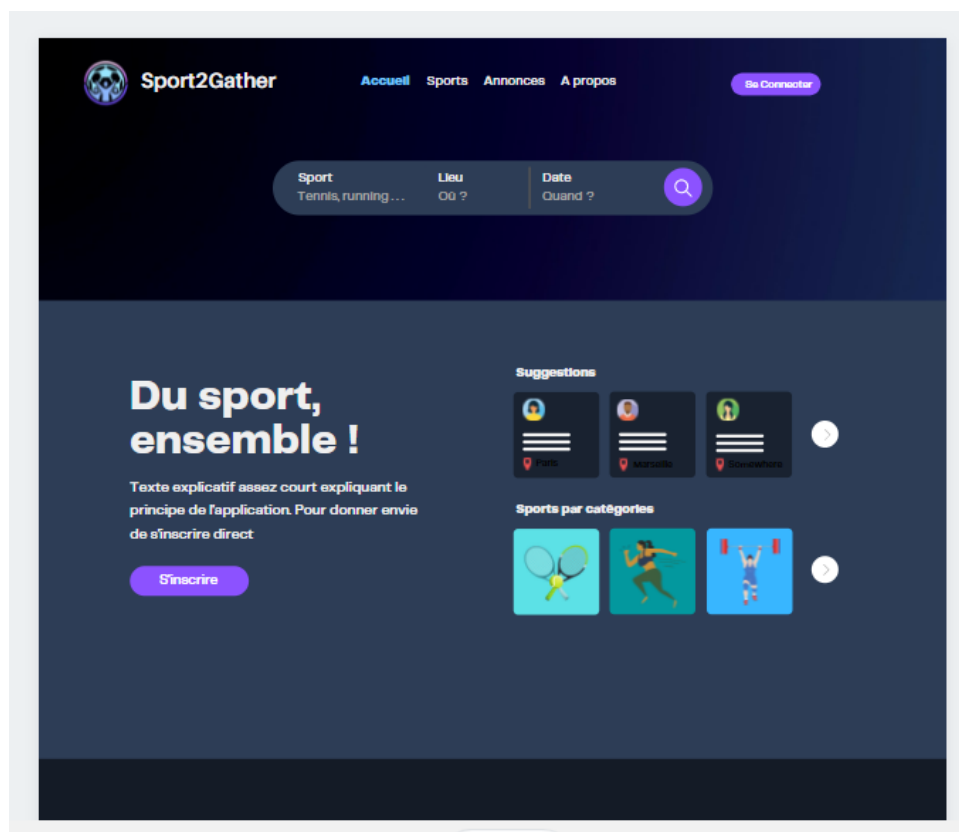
Sport2Gather

Accueil Sports Annonces A propos

Se Connecter

Sport
Tennis, running...

Lieu
Où ?

Date
Quand ?

Du sport, ensemble !

Texte explicatif assez court expliquant le principe de l'application. Pour donner envie de s'inscrire direct

S'inscrire

Suggestions

Paris

Marseille

Sceaux

Sports par catégories